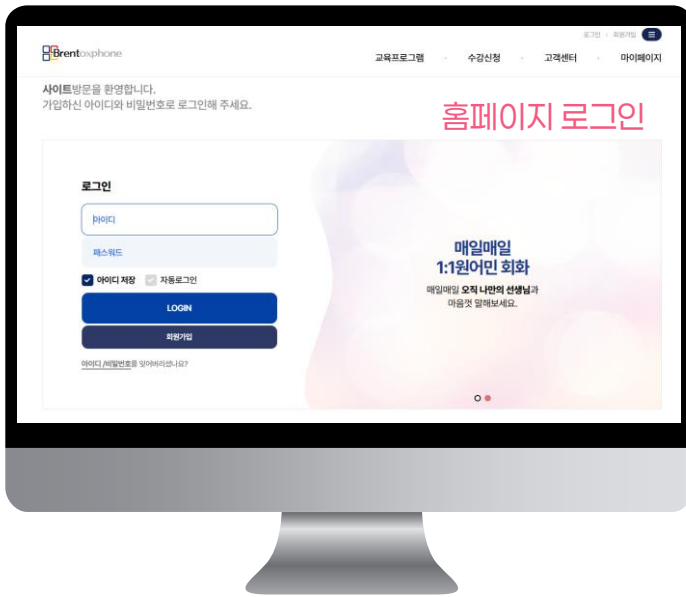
로그인 · 회원가입

Brentoxphone

교육프로그램 · 수강신청 · 고객센터 · 마이페이지

사이트방문을 환영합니다.
가입하신 아이디와 비밀번호로 로그인해 주세요.

홈페이지 로그인

로그인

아이디

패스워드

아이디 저장 자동로그인

LOGIN

회원가입

아이디 /비밀번호를 잊어버리셨나요?

매일매일
1:1원어민 회화

매일매일 오직 나만의 선생님과
마음껏 말해보세요.